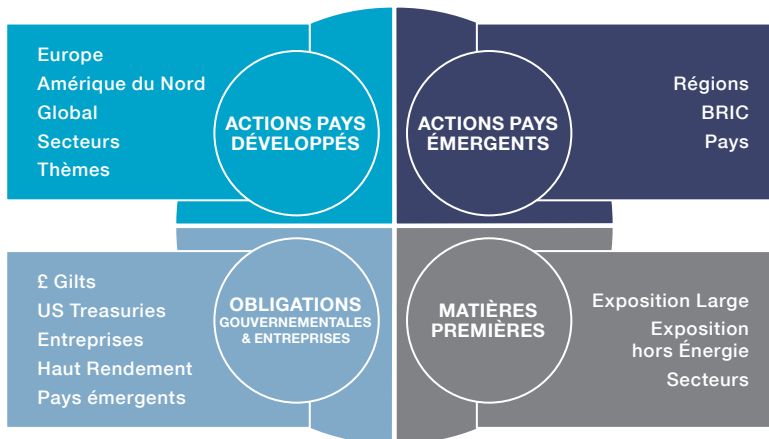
Europe
Amérique du Nord
Global
Secteurs
Thèmes

ACTIONS PAYS DÉVELOPPÉS

ACTIONS PAYS ÉMERGENTS

Régions
BRIC
Pays

£ Gilts
US Treasuries
Entreprises
Haut Rendement
Pays émergents

OBLIGATIONS GOUVERNEMENTALES & ENTREPRISES

MATIÈRES PREMIÈRES

Exposition Large
Exposition hors Énergie
Secteurs